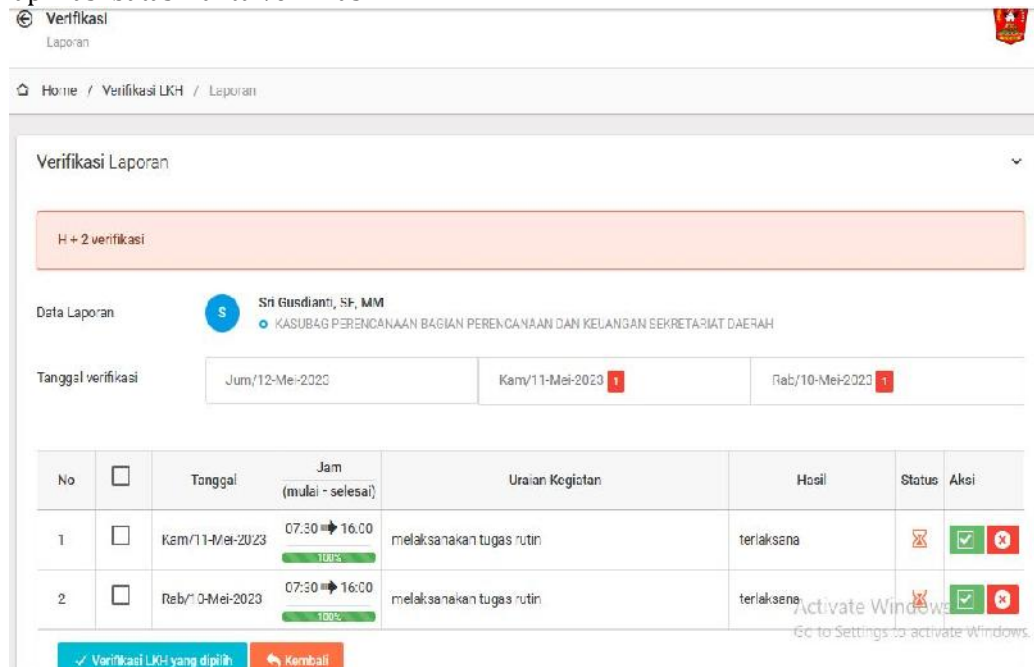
Verifikasi
Laporan

Home / Verifikasi LKH / Laporan

Verifikasi Laporan

H + 2 verifikasi

Data Laporan

S Sri Gusdianti, SE, MM
KASUBAG PERENCANAAN BAGIAN PERENCANAAN DAN KEUANGAN SEKRETARIAT DAERAH

Tanggal verifikasi

Jum/12-Mei-2023 | Kam/11-Mei-2023 1 | Rab/10-Mei-2023 1

| No | | Tanggal | Jam (mulai - selesai) | Uraian Kegiatan | Hasil | Status | Aksi |
|---|---|---|---|---|---|---|---|
| 1 | | Kam/11-Mei-2023 | 07:30 ➡ 16:00 100% | melaksanakan tugas rutin | terlaksana | | |
| 2 | | Rab/10-Mei-2023 | 07:30 ➡ 16:00 100% | melaksanakan tugas rutin | terlaksana | | |

Activate Windows
Go to Settings to activate Windows.

✓ Verifikasi LKH yang dipilih | Kembali